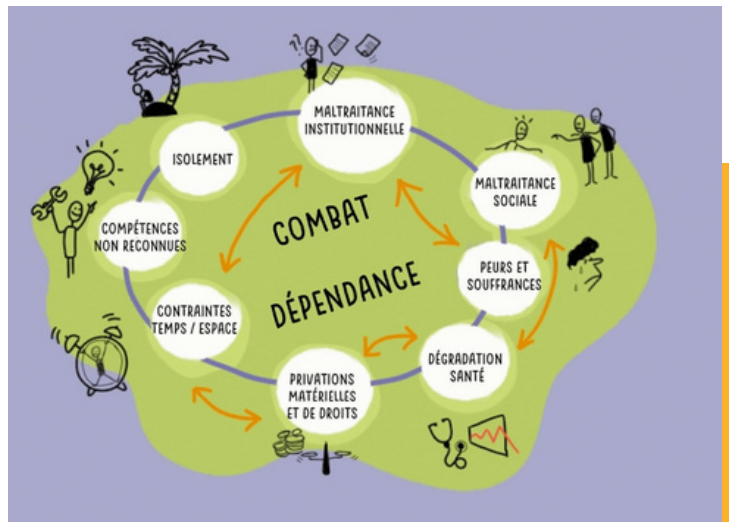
MALTRAITANCE INSTITUTIONNELLE

MALTRAITANCE SOCIALE

PEURS ET SOUFFRANCES

DÉGRADATION SANTÉ

PRIVATIONS MATÉRIELLES ET DE DROITS

CONTRAINTES TEMPS / ESPACE

COMPÉTENCES NON RECONNUES

ISOLEMENT

COMBAT

DÉPENDANCE